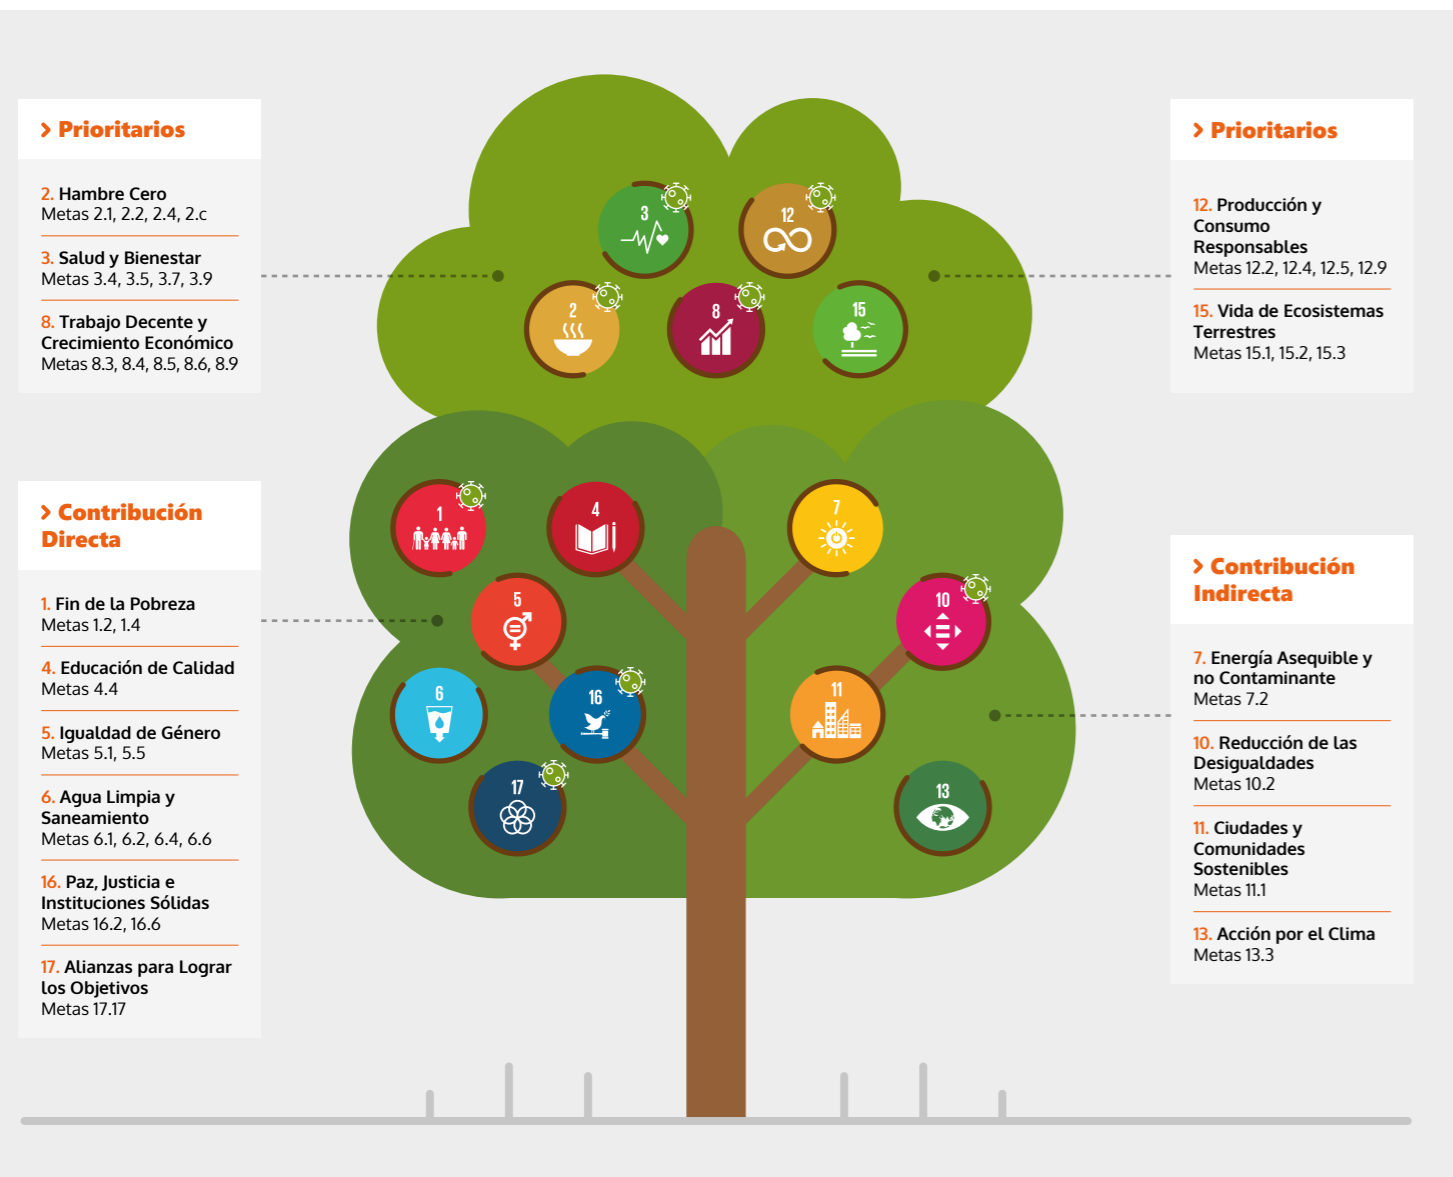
> Prioritarios

2. Hambre Cero
Metas 2.1, 2.2, 2.4, 2.c

3. Salud y Bienestar
Metas 3.4, 3.5, 3.7, 3.9

8. Trabajo Decente y Crecimiento Económico
Metas 8.3, 8.4, 8.5, 8.6, 8.9

> Prioritarios

12. Producción y Consumo Responsables
Metas 12.2, 12.4, 12.5, 12.9

15. Vida de Ecosistemas Terrestres
Metas 15.1, 15.2, 15.3

3
12
2
8
15
1
4
7
5
10
6
16
11
17
13

> Contribución Directa

1. Fin de la Pobreza
Metas 1.2, 1.4

4. Educación de Calidad
Metas 4.4

5. Igualdad de Género
Metas 5.1, 5.5

6. Agua Limpia y Saneamiento
Metas 6.1, 6.2, 6.4, 6.6

16. Paz, Justicia e Instituciones Sólidas
Metas 16.2, 16.6

17. Alianzas para Lograr los Objetivos
Metas 17.17

> Contribución Indirecta

7. Energía Asequible y no Contaminante
Metas 7.2

10. Reducción de las Desigualdades
Metas 10.2

11. Ciudades y Comunidades Sostenibles
Metas 11.1

13. Acción por el Clima
Metas 13.3